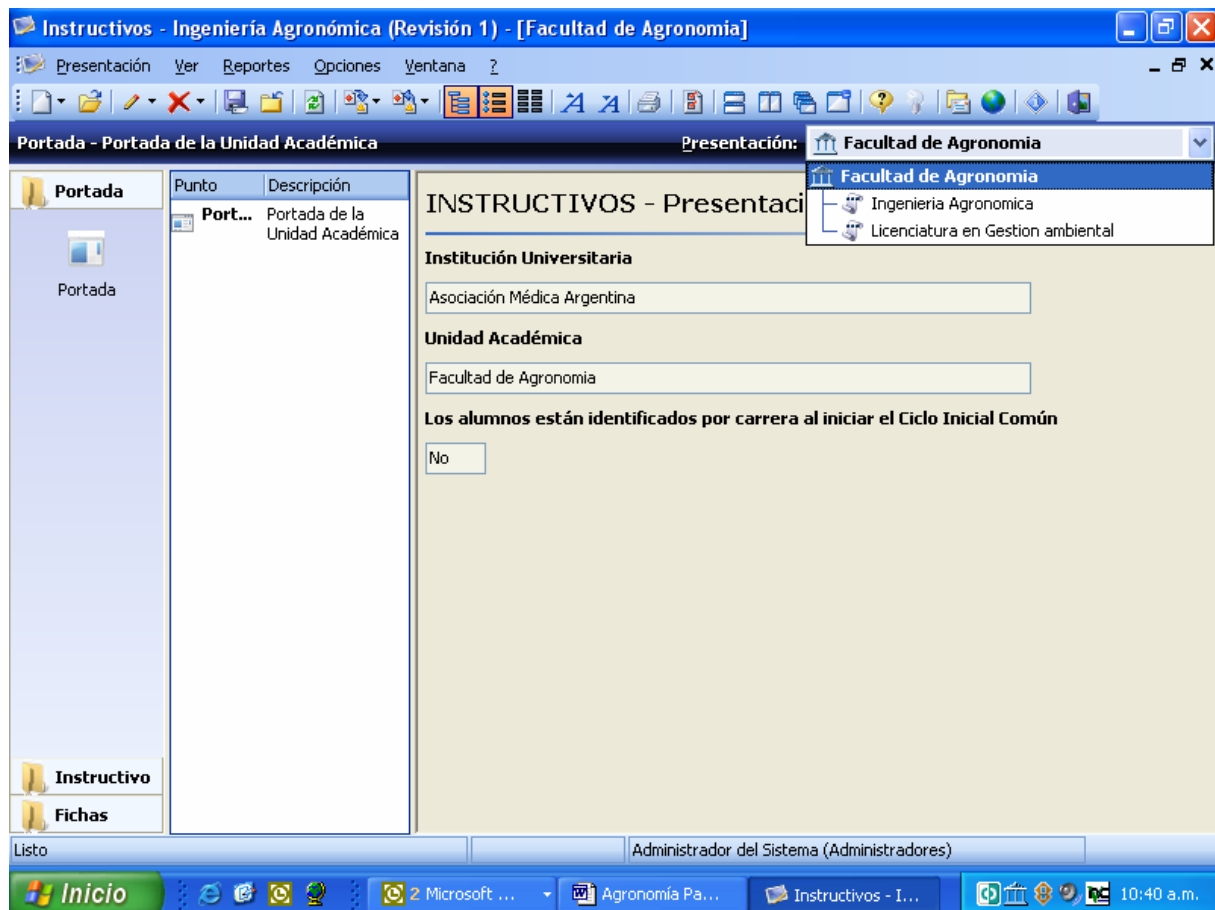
Instructivos - Ingeniería Agronómica (Revisión 1) - [Facultad de Agronomia]

Presentación Ver Reportes Opciones Ventana ?

Portada - Portada de la Unidad Académica

Presentación: Facultad de Agronomia

Facultad de Agronomia
Ingenieria Agronomica
Licenciatura en Gestion ambiental

Portada

Portada

| Punto | Descripción |
|---|---|
| Port... | Portada de la Unidad Académica |

INSTRUCTIVOS - Presentaci

Institución Universitaria

Asociación Médica Argentina

Unidad Académica

Facultad de Agronomia

Los alumnos están identificados por carrera al iniciar el Ciclo Inicial Común

No

Instructivo

Fichas

Listo

Administrador del Sistema (Administradores)

Inicio

2 Microsoft ...

Agronomía Pa...

Instructivos - I...

10:40 a.m.